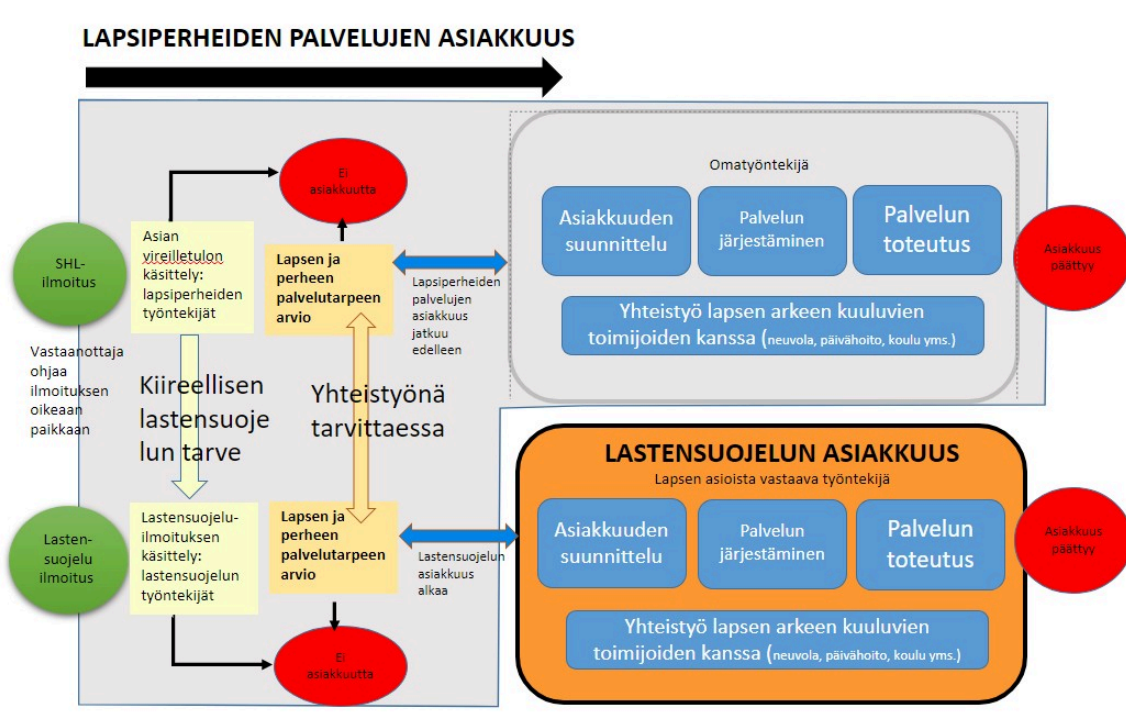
LAPSIPERHEIDEN PALVELUJEN ASIAKKUUS

SHL-ilmoitus

Vastaanottaja ohjaa ilmoituksen oikeaan paikkaan

Asian vireilletulon käsittely: lapsiperheiden työntekijät

Ei asiakkuutta

Lapsen ja perheen palvelutarpeen arvio

Lapsiperheiden palvelujen asiakkuus jatkuu edelleen

Omatyöntekijä

Asiakkuuden suunnittelu

Palvelun järjestäminen

Palvelun toteutus

Yhteistyö lapsen arkeen kuuluvien toimijoiden kanssa (neuvola, päivähoito, koulu yms.)

Asiakkuus päättyy

Kiireellisen lastensuojelun tarve

Yhteistyönä tarvittaessa

LASTENSUOJELUN ASIAKKUUS

Lapsen asioista vastaava työntekijä

Lasten-suojelu ilmoitus

Lastensuojeluilmoituksen käsittely: lastensuojelun työntekijät

Lapsen ja perheen palvelutarpeen arvio

Lastensuojelun asiakkuus alkaa

Asiakkuuden suunnittelu

Palvelun järjestäminen

Palvelun toteutus

Yhteistyö lapsen arkeen kuuluvien toimijoiden kanssa (neuvola, päivähoito, koulu yms.)

Asiakkuus päättyy

Ei asiakkuutta